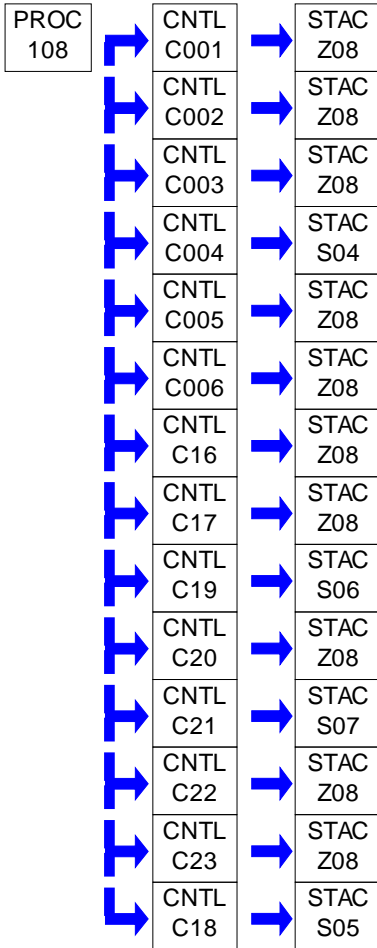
PROC 108

CNTL C001
STAC Z08

CNTL C002
STAC Z08

CNTL C003
STAC Z08

CNTL C004
STAC S04

CNTL C005
STAC Z08

CNTL C006
STAC Z08

CNTL C16
STAC Z08

CNTL C17
STAC Z08

CNTL C19
STAC S06

CNTL C20
STAC Z08

CNTL C21
STAC S07

CNTL C22
STAC Z08

CNTL C23
STAC Z08

CNTL C18
STAC S05